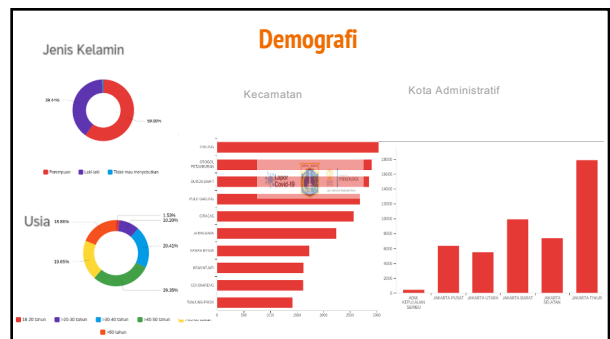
Demografi

Jenis Kelamin

39.41%

59.00%

Perempuan Laki-laki Tidak mau menyebutkan

Usia

16.86%

1.53%

22.20%

20.41%

19.65%

29.35%

18-20 tahun >20-30 tahun >30-40 tahun >40-50 tahun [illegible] >60 tahun

Kecamatan

CIBUBUR

SPOGOL PEGADUNG

DUREN SAWIT

PULO GADUNG

CIRACAS

JATINEGARA

PASAR REBO

MAKASAR

CIPAYUNG

TANJUNG PRIOK

Lapor Covid-19

0 500 1000 1500 2000 2500 3000

Kota Administratif

18000

16000

14000

12000

10000

8000

6000

4000

2000

0

ADM KEPULAUAN SERIBU

JAKARTA PUSAT

JAKARTA UTARA

JAKARTA BARAT

JAKARTA SELATAN

JAKARTA TIMUR